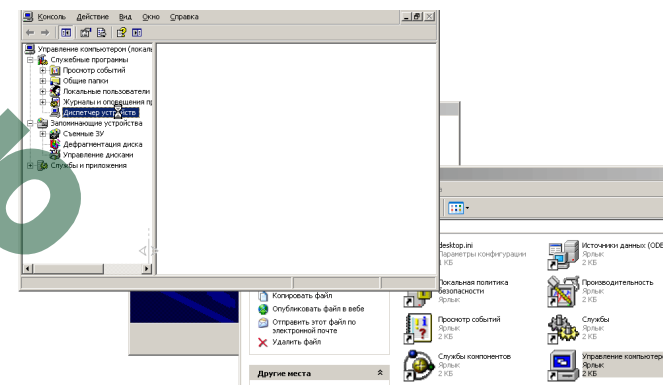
Консоль Действие Вид Окно Справка

Управление компьютером (локаль
Служебные программы
Просмотр событий
Общие папки
Локальные пользователи
Журналы и оповещения пр
Диспетчер устройств
Запоминающие устройства
Съемные ЗУ
Дефрагментация диска
Управление дисками
Службы и приложения

desktop.ini
Параметры конфигурации
2 КБ

Источники данных (ODE
Ярлык
2 КБ

Локальная политика безопасности
Ярлык

Производительность
Ярлык
2 КБ

Копировать файл
Опубликовать файл в вебе
Отправить этот файл по электронной почте
Удалить файл

Просмотр событий
Ярлык
2 КБ

Службы
Ярлык
2 КБ

Службы компонентов
Ярлык
2 КБ

Управление компьютер
Ярлык
2 КБ

Другие места